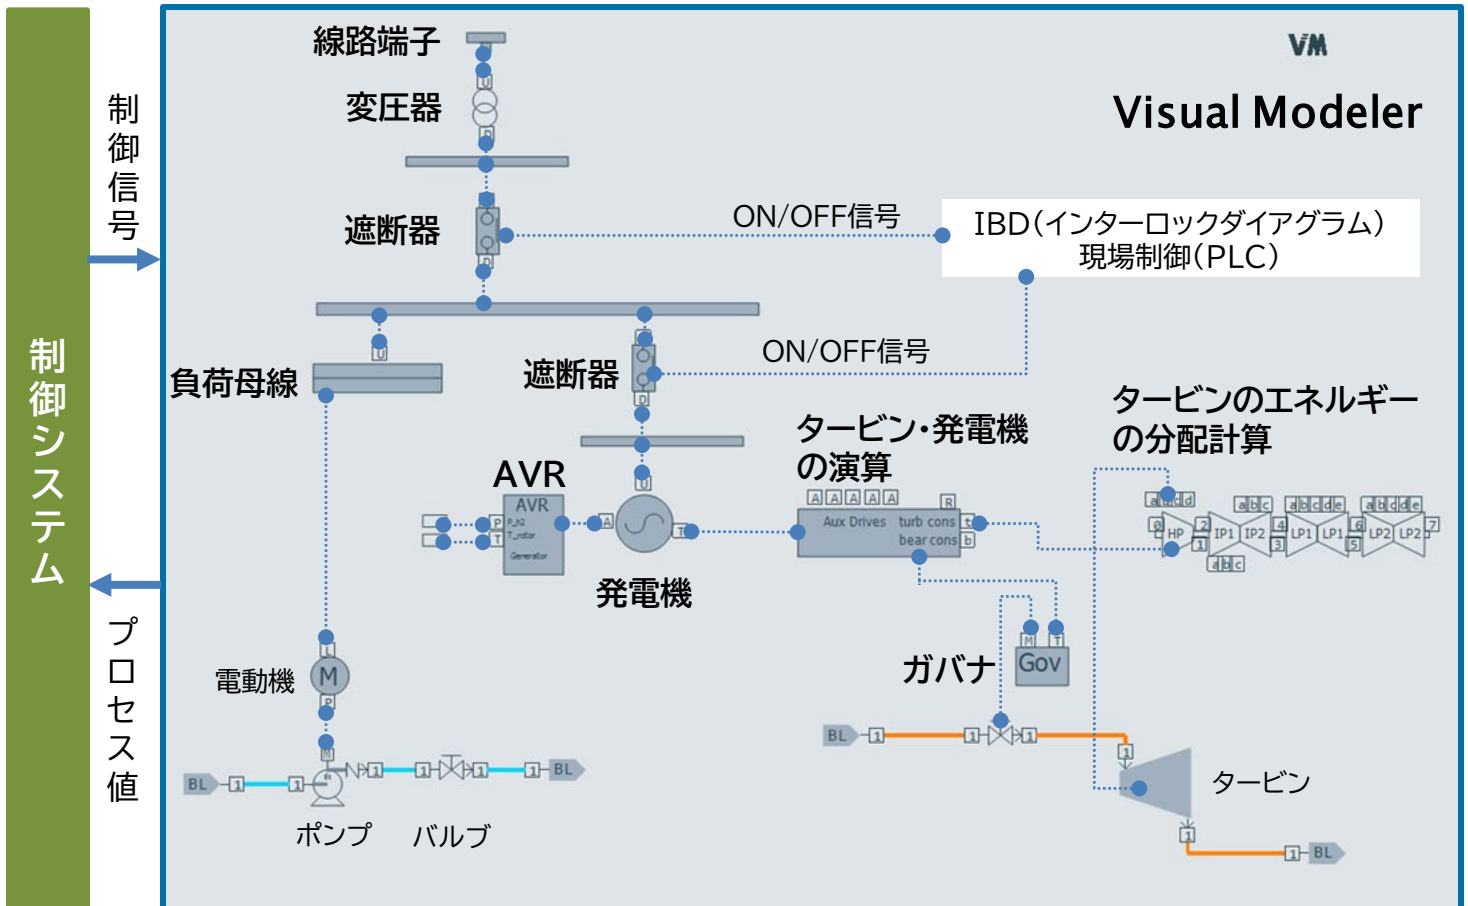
制御システム

制御信号

プロセス値

VM

Visual Modeler

線路端子

U

変圧器

D

遮断器

D

ON/OFF信号

IBD(インターロックダイアグラム)
現場制御(PLC)

U

負荷母線

遮断器

D

ON/OFF信号

タービンのエネルギーの分配計算

タービン・発電機の演算

AVR

AVR

P

T

U

A

T

発電機

A A A A A A

R

Aux Drives turb cons bear cons

t

b

a b c d

0 HP 2 IP1 IP2 4 LP1 LP1 6 LP2 LP2 7

1 3 5

a b c

a b c d e

a b c d e

a b c

M T

Gov

ガバナ

電動機

L

M

P

BL 1 1 1 1 1 1 BL

ポンプ バルブ

BL 1 1 1

1

タービン

1

1 BL